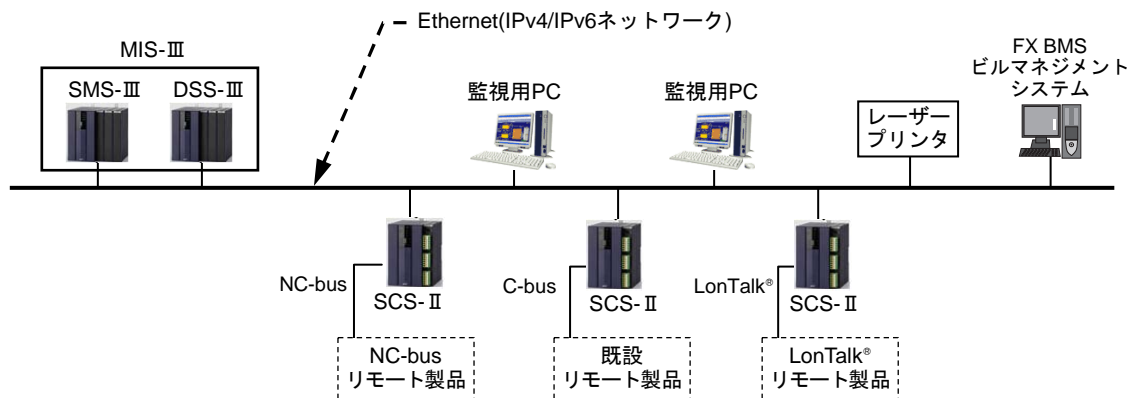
Ethernet(IPv4/IPv6ネットワーク)

MIS-Ⅲ

SMS-Ⅲ

DSS-Ⅲ

監視用PC

監視用PC

レーザープリンタ

FX BMS
ビルマネジメント
システム

NC-bus

SCS-Ⅱ

C-bus

SCS-Ⅱ

LonTalk®

SCS-Ⅱ

NC-bus
リモート製品

既設
リモート製品

LonTalk®
リモート製品